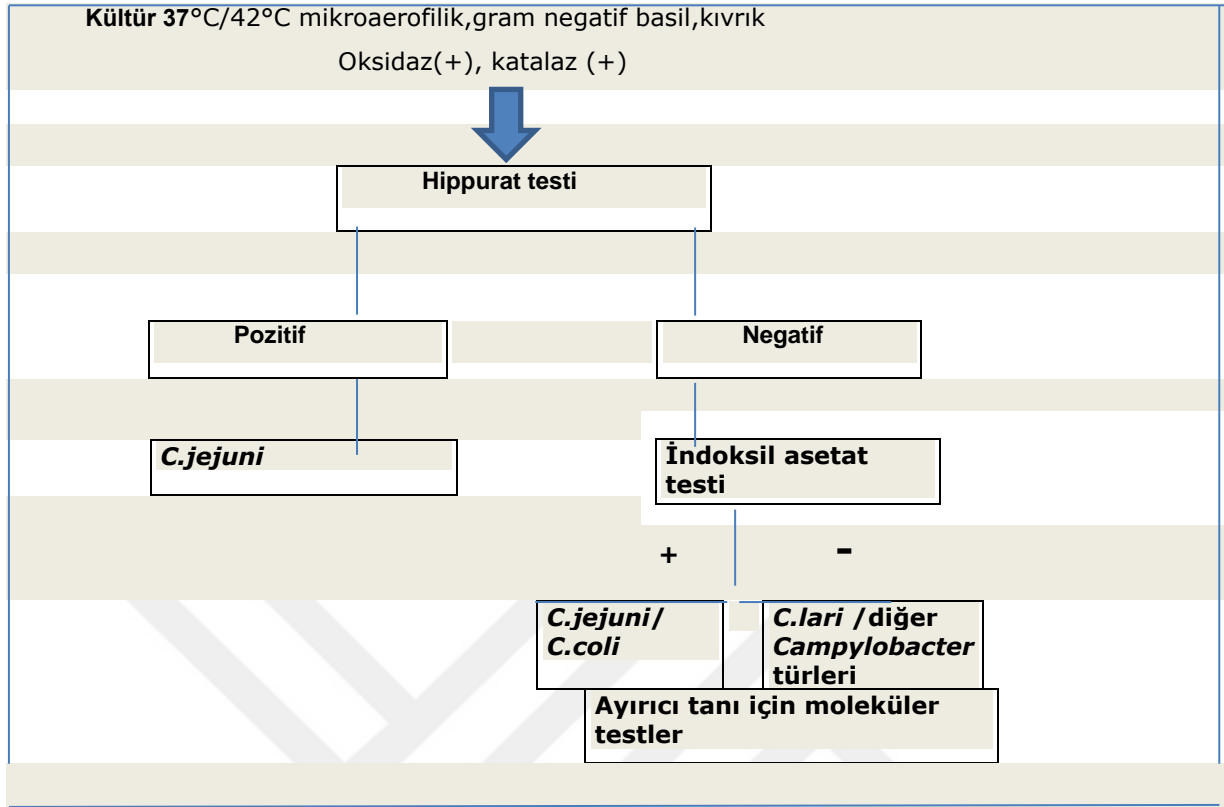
Kültür 37°C/42°C mikroaerofilik,gram negatif basil,kıvrık

Oksidaz(+), katalaz (+)

Hippurat testi

Pozitif

Negatif

C.jejuni

İndoksil asetat testi

+

-

C.jejuni/ C.coli

C.lari /diğer Campylobacter türleri

Ayırıcı tanı için moleküler testler